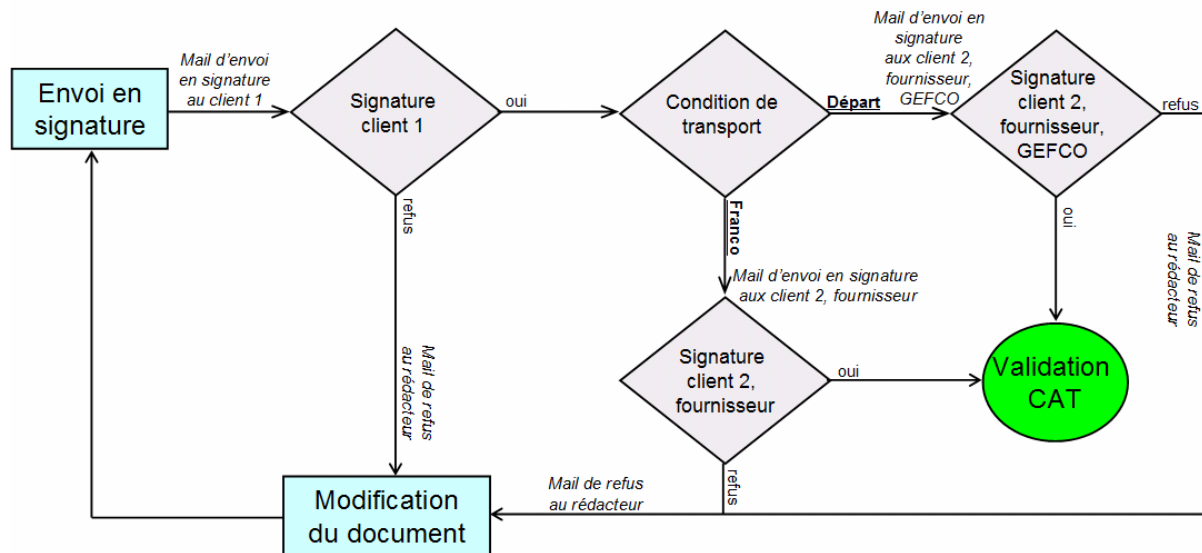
Envoi en signature

Mail d'envoi en signature au client 1

Signature client 1

oui

Condition de transport

Départ

Mail d'envoi en signature aux client 2, fournisseur, GEFCO

Signature client 2, fournisseur, GEFCO

refus

oui

Mail de refus au rédacteur

refus

Franco

Mail d'envoi en signature aux client 2, fournisseur

Mail de refus au rédacteur

Signature client 2, fournisseur

oui

Validation CAT

refus

Mail de refus au rédacteur

Modification du document